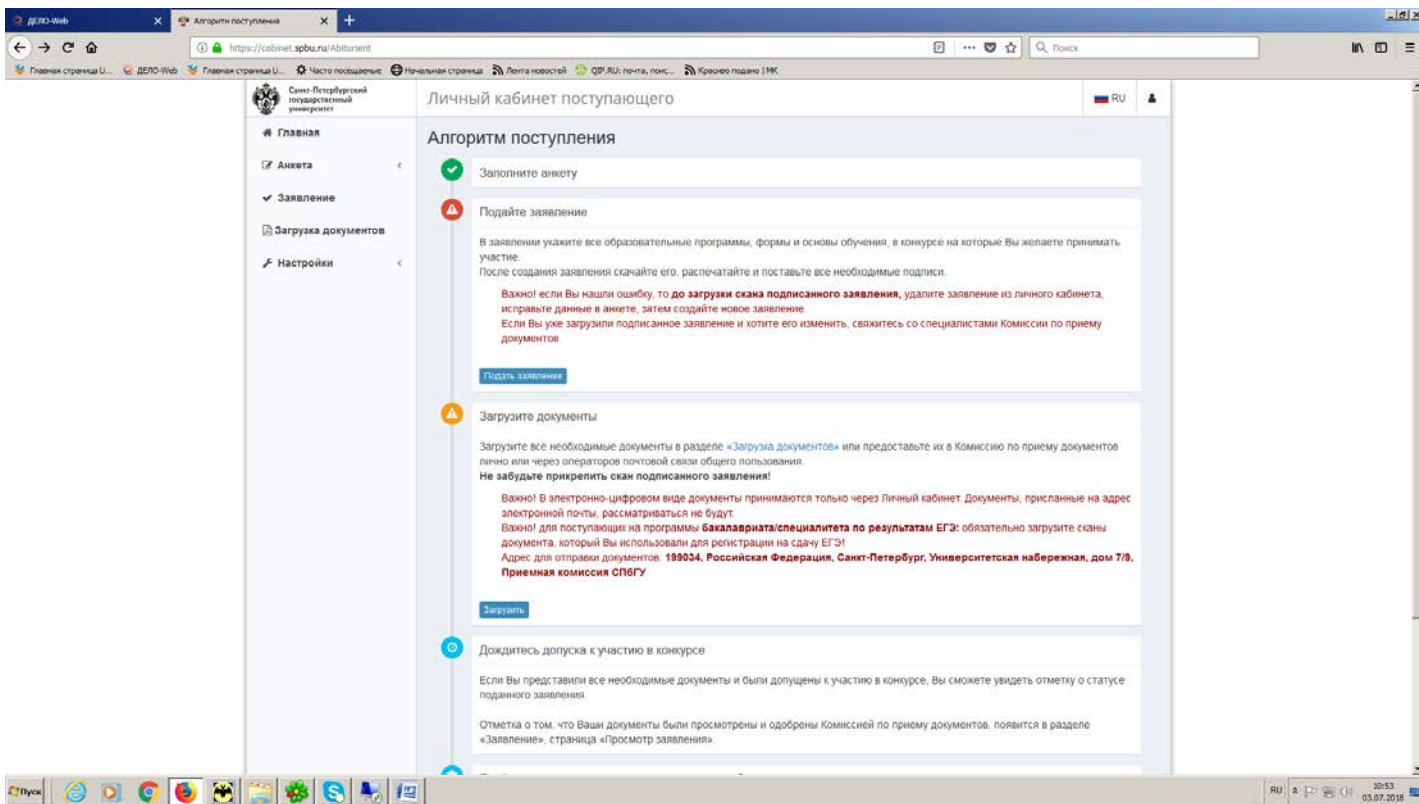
ДЕЛО-Web | Алгоритм поступления

https://cabinet.spbu.ru/Abiturient

Поиск

Главная страница U... ДЕЛО-Web Главная страница U... Часто посещаемые Начальная страница Лента новостей QIP.RU: почта, поис... Красиво подано | MK

Санкт-Петербургский государственный университет

Личный кабинет поступающего

RU

Главная

Анкета

Заявление

Загрузка документов

Настройки

Алгоритм поступления

Заполните анкету

Подайте заявление

В заявлении укажите все образовательные программы, формы и основы обучения, в конкурсе на которые Вы желаете принимать участие.
После создания заявления скачайте его, распечатайте и поставьте все необходимые подписи.

Важно! если Вы нашли ошибку, то **до загрузки скана подписанного заявления,** удалите заявление из личного кабинета, исправьте данные в анкете, затем создайте новое заявление.
Если Вы уже загрузили подписанное заявление и хотите его изменить, свяжитесь со специалистами Комиссии по приему документов.

Подать заявление

Загрузите документы

Загрузите все необходимые документы в разделе «Загрузка документов» или предоставьте их в Комиссию по приему документов лично или через операторов почтовой связи общего пользования.
**Не забудьте прикрепить скан подписанного заявления!**

Важно! В электронно-цифровом виде документы принимаются только через Личный кабинет. Документы, присланные на адрес электронной почты, рассматриваться не будут.
Важно! для поступающих на программы **бакалавриата/специалитета по результатам ЕГЭ:** обязательно загрузите сканы документа, который Вы использовали для регистрации на сдачу ЕГЭ!
Адрес для отправки документов: **199034, Российская Федерация, Санкт-Петербург, Университетская набережная, дом 7/9, Приемная комиссия СПбГУ**

Загрузить

Дождитесь допуска к участию в конкурсе

Если Вы представили все необходимые документы и были допущены к участию в конкурсе, Вы сможете увидеть отметку о статусе поданного заявления.

Отметка о том, что Ваши документы были просмотрены и одобрены Комиссией по приему документов, появится в разделе «Заявление», страница «Просмотр заявления».

Пуск

RU 10:53 03.07.2018